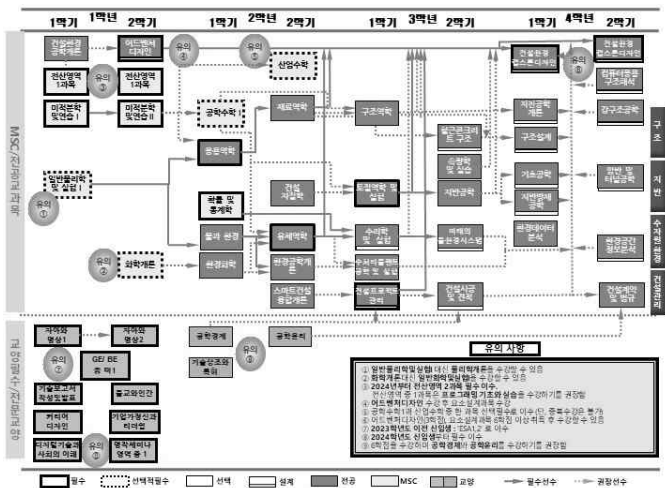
1학기 1학년 2학기 1학기 2학년 2학기 1학기 3학년 2학기 1학기 4학년 2학기

MSC/전공교과목

건설환경공학개론
어드벤처디자인
유의 ⑤
유의 ⑤
선형대수
건설환경컴스톤디자인
건설환경컴스톤디자인
유의 ⑤
컴퓨터응용구조해석
전산영역 1과목
유의 ③
전산영역 1과목
미적분학 및연습 I
미적분학 및연습 II
공학수학
재료역학
구조역학
철근콘크리트 구조
지진공학개론
강구조공학
구조설계
응용역학
토질역학
지반공학
기초공학
암반 및터널공학
지반공학 설계
일반물리학 및 실험 I
유의 ①
건설재료학
토질역학 및 실험
확률 및 통계학
물리 환경
유체역학
수리학 및 실험
해안 및 항만공학
수자원 및 환경
수문학
유의 ②
화학개론
환경과학
환경공학개론
상하수도공학설계 및 실습
환경데이터분석
환경공학 설계 실습
스마트건설융합개론
건설프로젝트관리
건설시공 및 관리
건설계약 및 법규
구조
지반
수자원/환경
건설관리

교양필수/전공교양

자아와 명상1
자아와 명상2
공학경제
공학윤리
유의 ⑦
GE/ BE 중 택1
기술창조와 특허
유의 ⑥
기술보고서작성및발표
불교와인간
커리어디자인
기업가정신과 리더십
과학철기술과 사회의 이해
유의 ⑤
명작세미나 영역 중 1

유의 사항
① 일반물리학및실험 대신 물리학개론을 수강할 수 있음
② 화학개론 대신 일반화학및실험을 수강할 수 있음
③ 2024년부터 전산영역 2과목 필수 이수, 전산영역 중 1과목은 프로그래밍 기초와 실습을 수강하기를 권장함
④ 어드벤처디자인 수강 후 요소설계를 수강
⑤ 공학수학1과 선형수학 중 한 과목 선택필수로 이수 (단, 중복수강은 불가)
⑥ 어드벤처디자인(3학점) 요소설계과목 6학점 이상 취득 후 수강할 수 있음
⑦ 2023학번 이전 신입생 : ESA1,2 로 이수
⑧ 2024학번도 신입생부터 필수 이수
⑨ 6학점을 수강하여 공학경제와 공학윤리를 수강하기를 권장함

필수 선택적필수 선택 설계 전공 MSC 교양 필수선수 권장선수